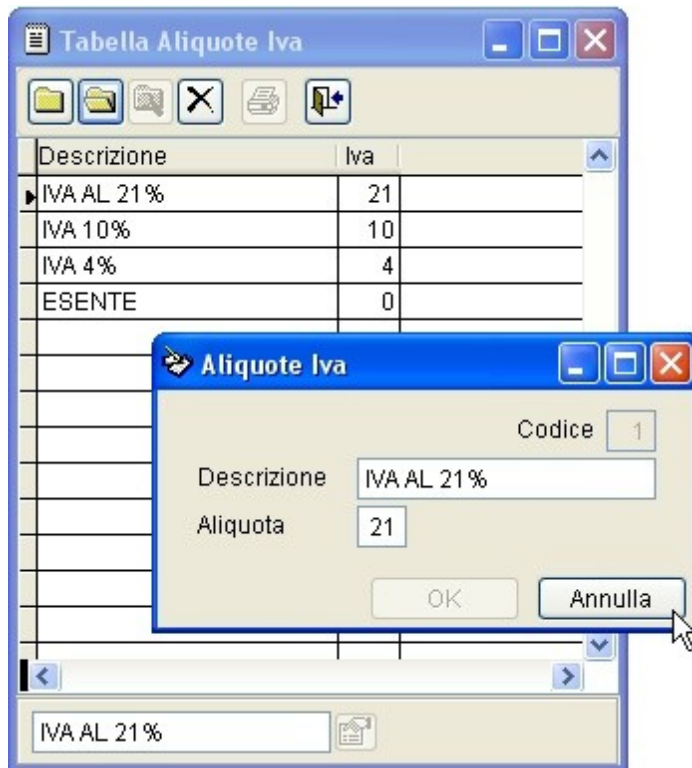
Tabella Aliquote Iva

| Descrizione | Iva |
|---|---|
| IVA AL 21% | 21 |
| IVA 10% | 10 |
| IVA 4% | 4 |
| ESENTE | 0 |

Aliquote Iva

Codice 1

Descrizione IVA AL 21%

Aliquota 21

OK Annulla

IVA AL 21%